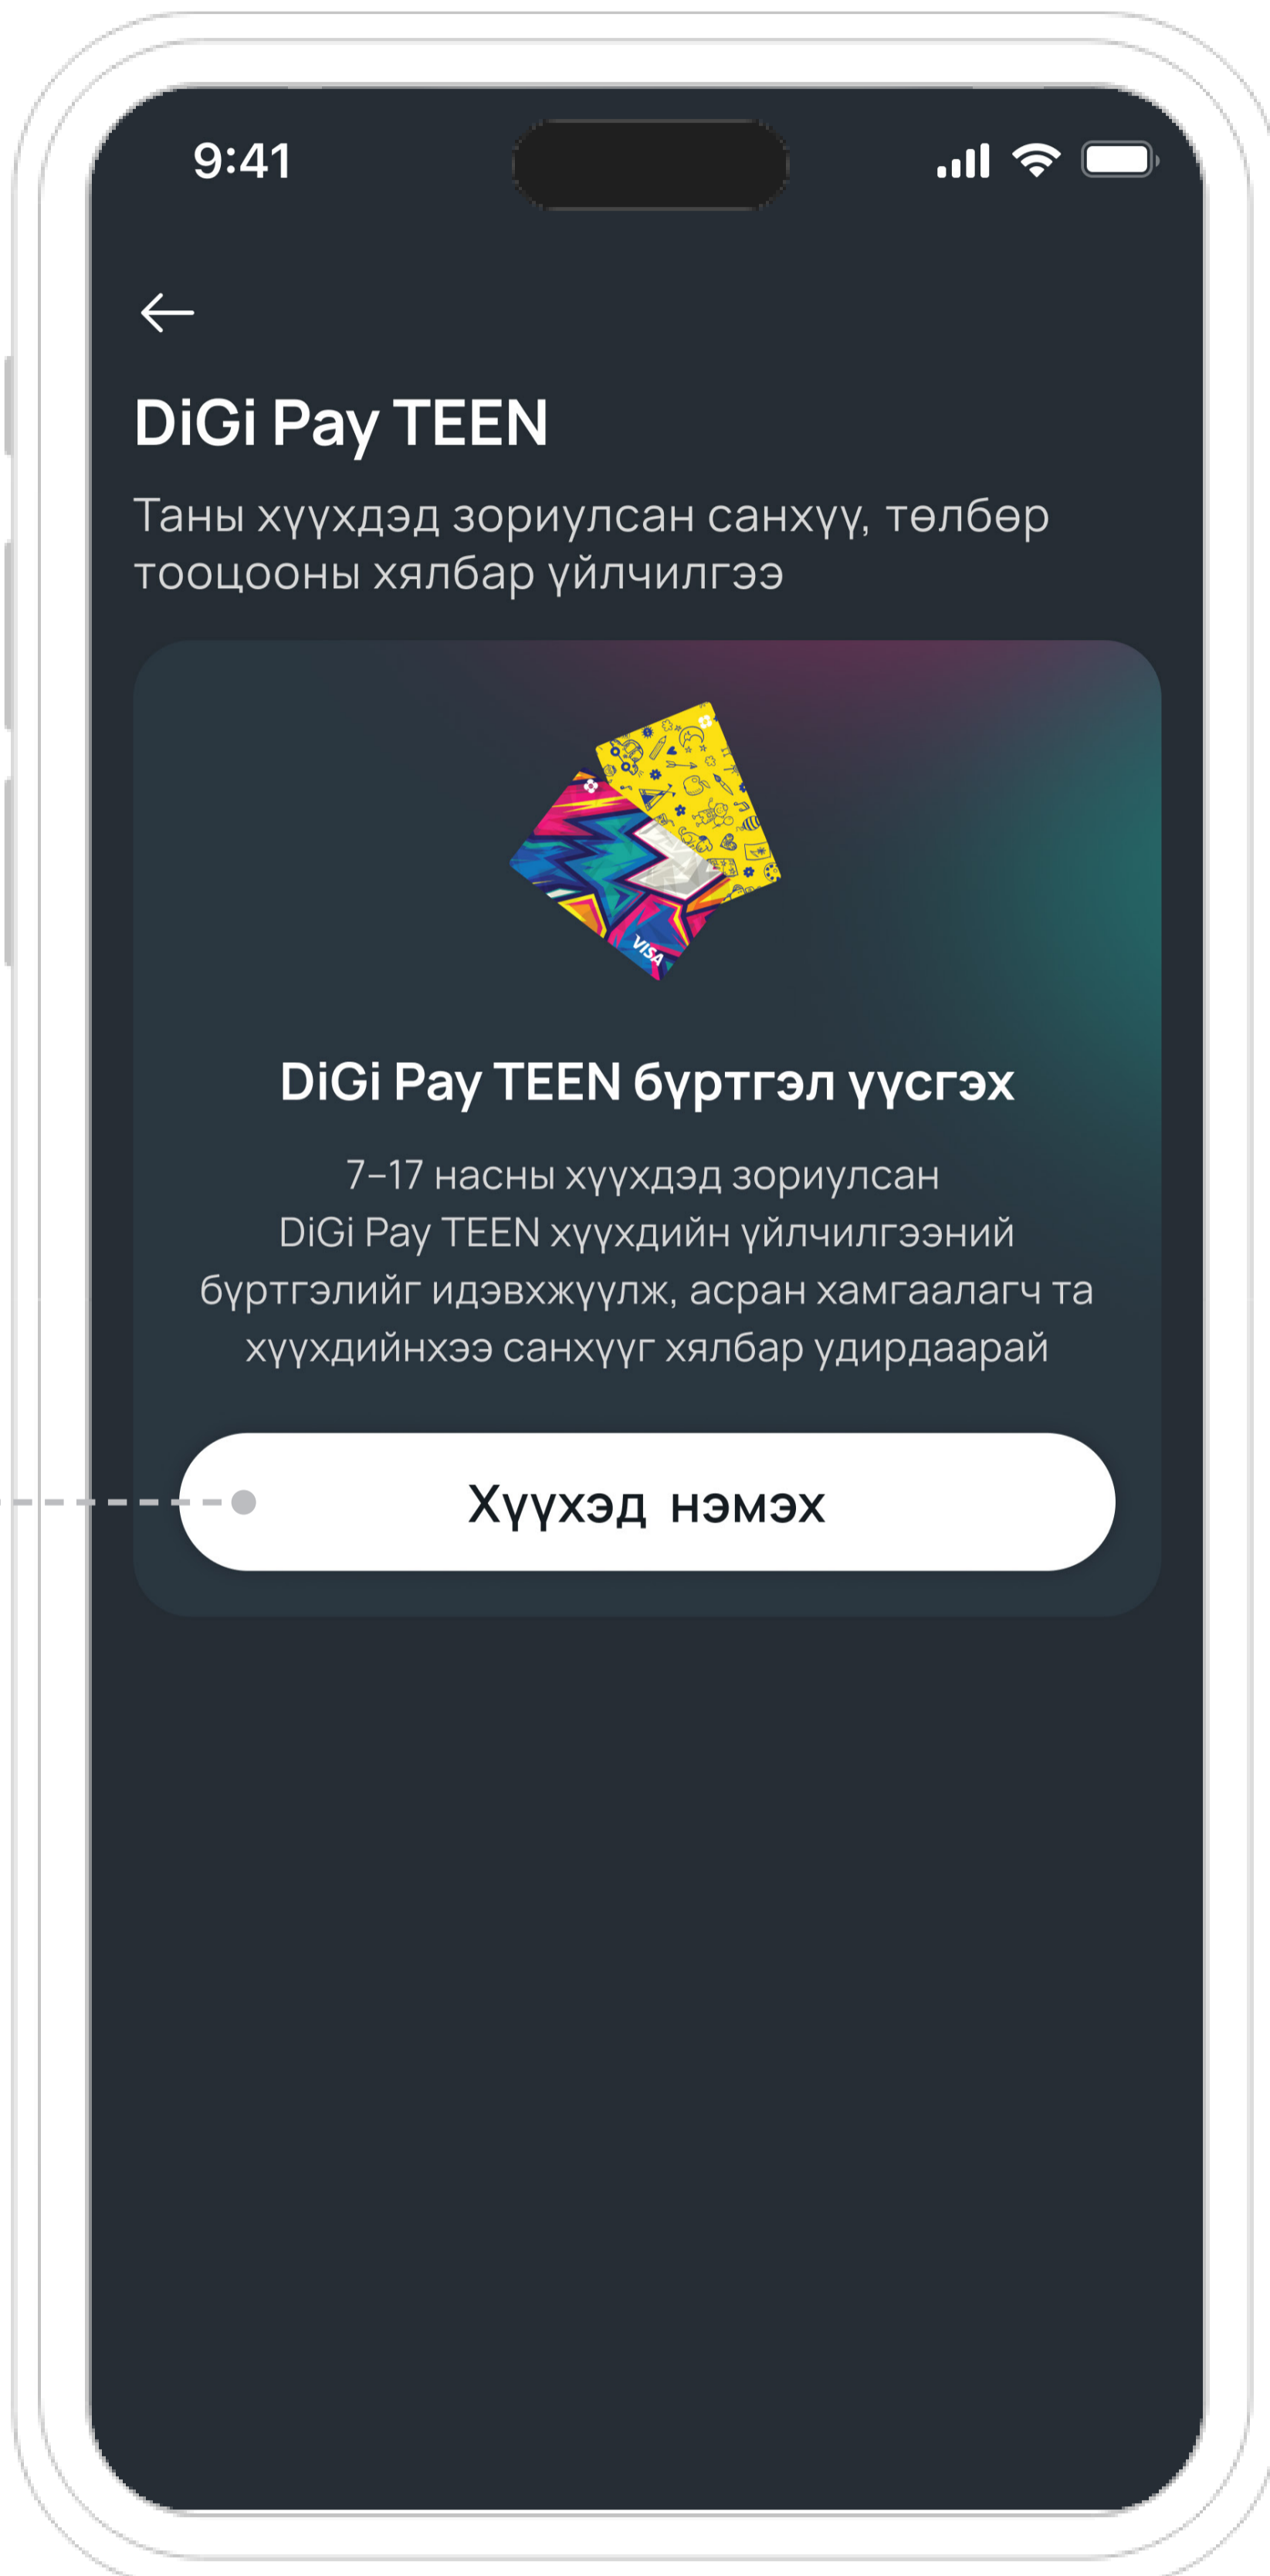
9:41

DiGi Pay TEEN

Таны хүүхдэд зориулсан санхүү, төлбөр тооцооны хялбар үйлчилгээ

VISA

DiGi Pay TEEN бүртгэл үүсгэх

7–17 насны хүүхдэд зориулсан DiGi Pay TEEN хүүхдийн үйлчилгээний бүртгэлийг идэвхжүүлж, асран хамгаалагч та хүүхдийнхээ санхүүг хялбар удирдаарай

Хүүхэд нэмэх